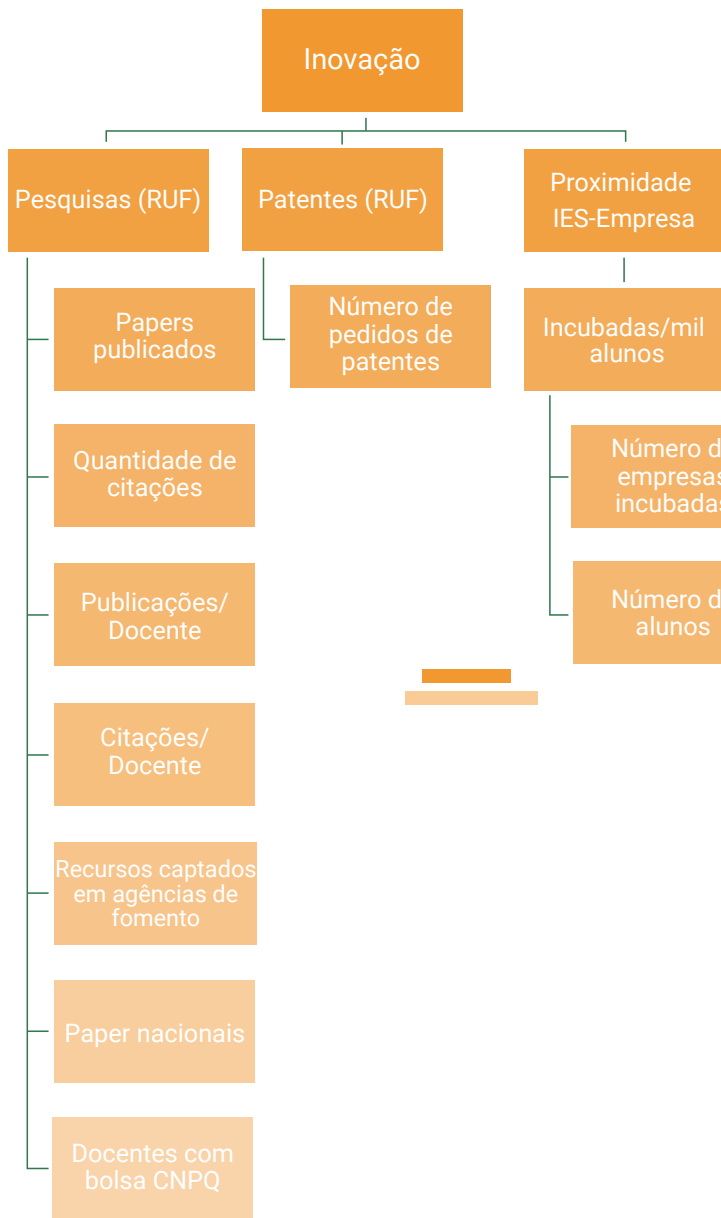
Inovação

Pesquisas (RUF)

Papers publicados

Quantidade de citações

Publicações/ Docente

Citações/ Docente

Recursos captados em agências de fomento

Paper nacionais

Docentes com bolsa CNPQ

Patentes (RUF)

Número de pedidos de patentes

Proximidade IES-Empresa

Incubadas/mil alunos

Número d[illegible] empresas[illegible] incubadas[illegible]

Número d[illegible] alunos